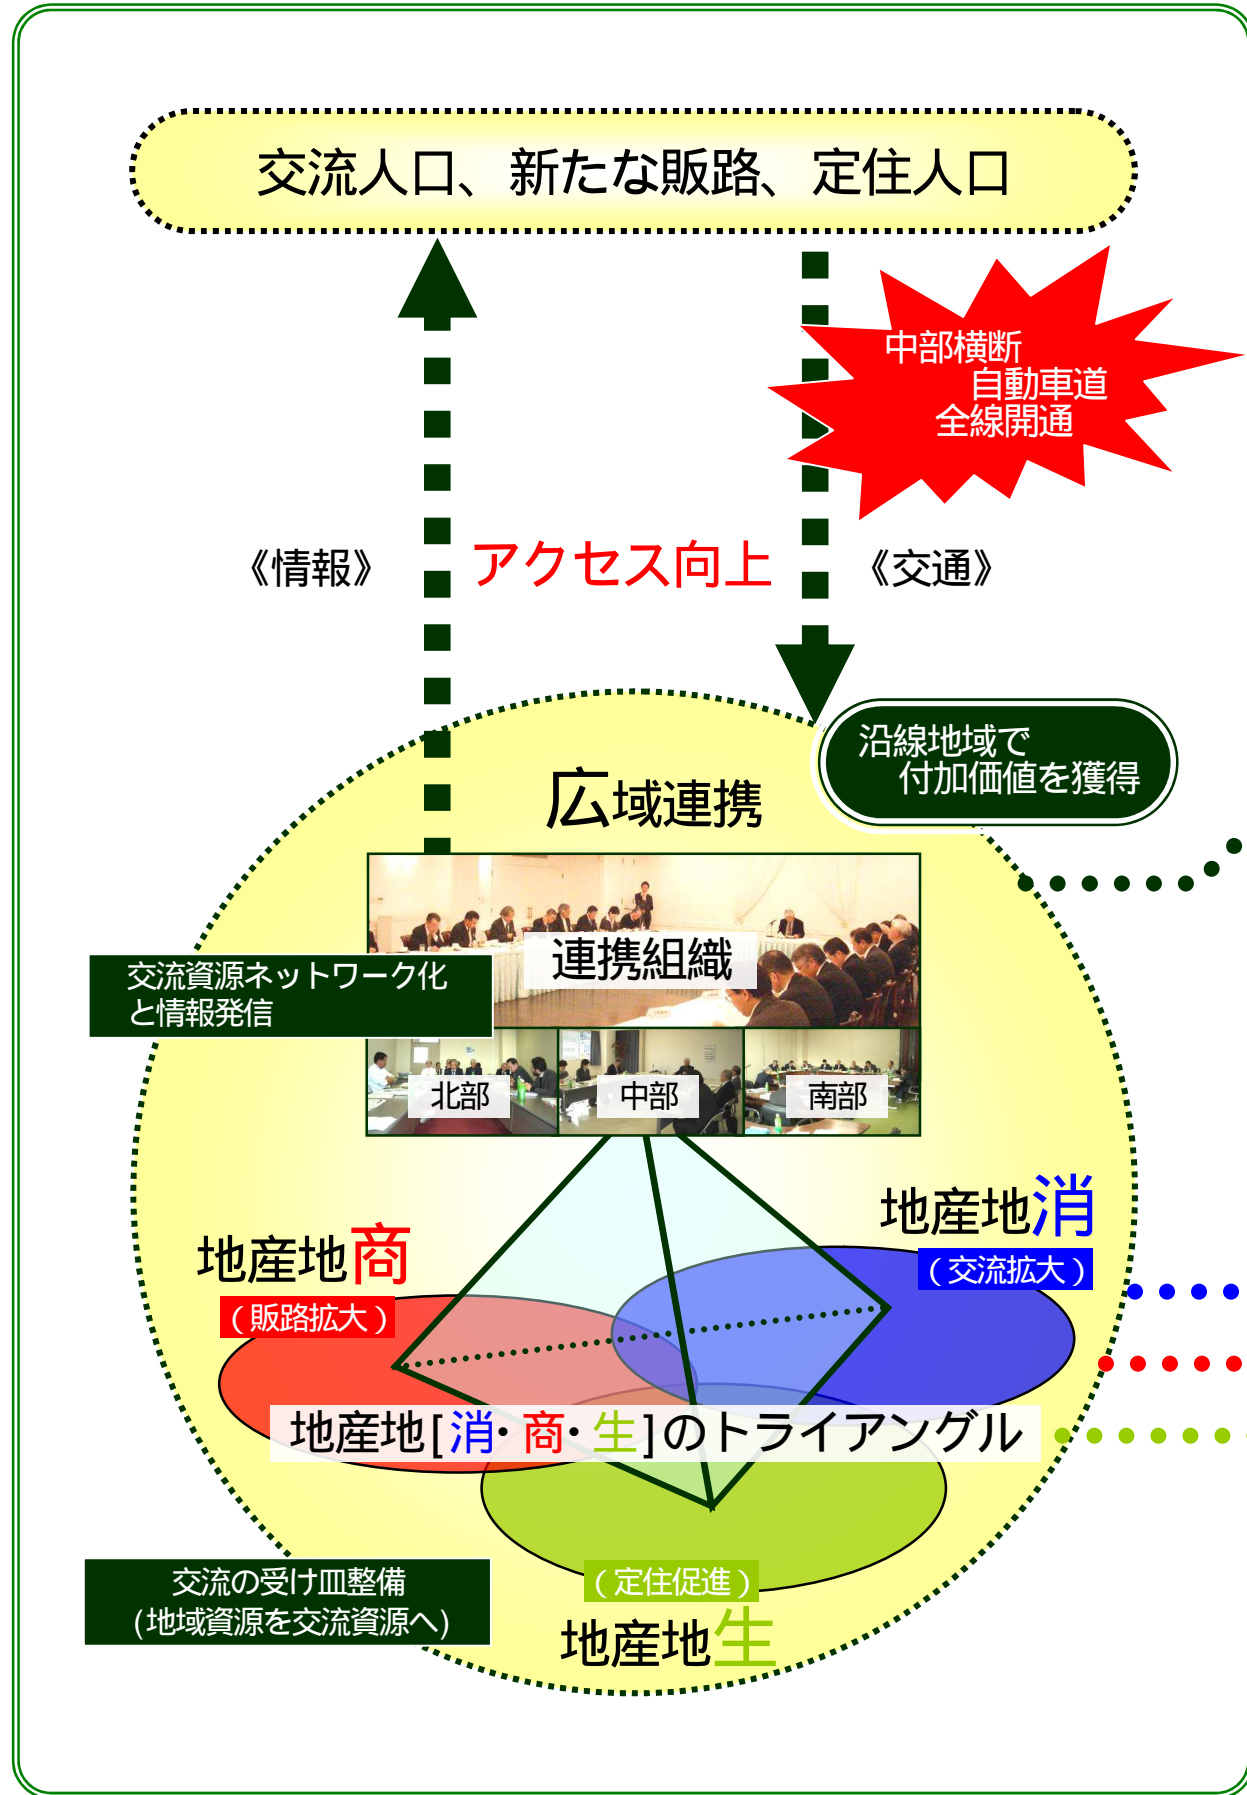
交流人口、新たな販路、定住人口

中部横断
自動車道
全線開通

《情報》

アクセス向上

《交通》

沿線地域で
付加価値を獲得

広域連携

連携組織

交流資源ネットワーク化
と情報発信

北部

中部

南部

地産地消
（交流拡大）

地産地商
（販路拡大）

地産地[消・商・生]のトライアングル

交流の受け皿整備
(地域資源を交流資源へ)

（定住促進）

地産地生